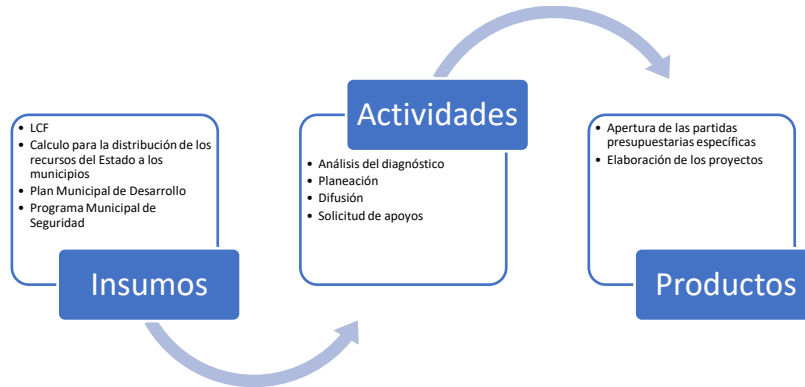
- LCF
- Calculo para la distribución de los recursos del Estado a los municipios
- Plan Municipal de Desarrollo
- Programa Municipal de Seguridad

Insumos

Actividades

- Análisis del diagnóstico
- Planeación
- Difusión
- Solicitud de apoyos

- Apertura de las partidas presupuestarias específicas
- Elaboración de los proyectos

Productos